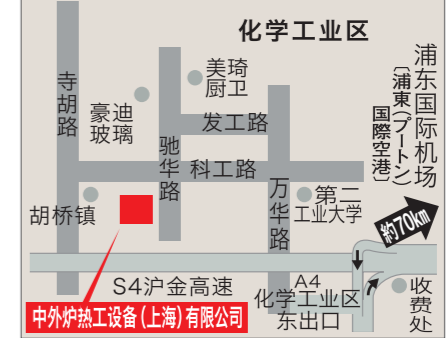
化学工业区

浦东国际机场

(浦東(プートン)国際空港)

寺胡路

豪迪玻璃

美琦厨卫

发工路

驰华路

科工路

万华路

第二工业大学

胡桥镇

约70km

S4沪金高速

A4

化学工业区东出口

收费处

中外炉热工设备(上海)有限公司